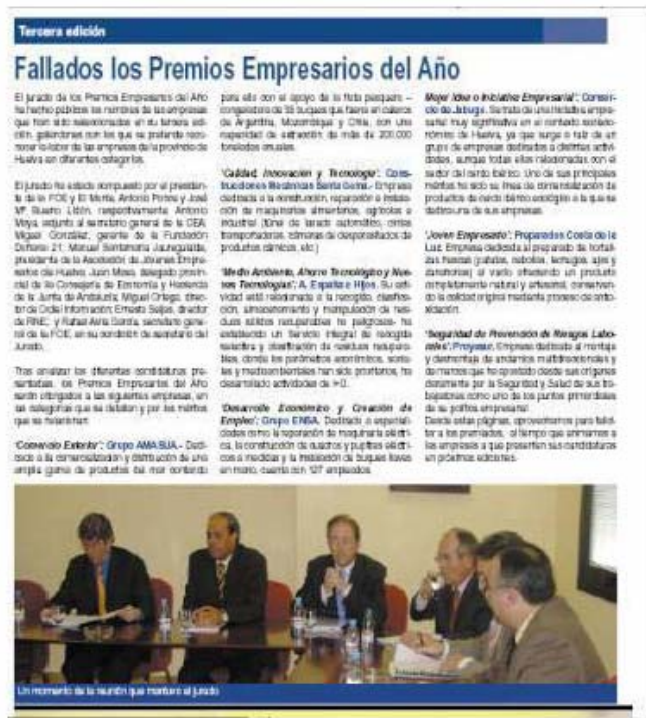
Tercera edición

Fallados los Premios Empresarios del Año

El jurado de los Premios Empresarios del Año ha hecho públicos los nombres de las empresas que han sido seleccionadas en su tercera edición, galardones con los que se pretende reconocer la labor de las empresas de la provincia de Huelva en diferentes categorías.

El jurado ha estado compuesto por el presidente de la FOE y El Monte, Antonio Ponce y José Mª Bueno Lidón, respectivamente Antonio Moya, adjunto al secretario general de la CEA, Miguel González, gerente de la Fundación Doñana 21; Manuel Santamaría Jáuregui, presidente de la Asociación de Jóvenes Empresarios de Huelva; Juan Moso, delegado provincial de la Consejería de Economía y Hacienda de la Junta de Andalucía; Miguel Ortega, director de Odiel Información; Ernesto Salgas, director de RNE; y Rafael Alcía Soriria, secretario general de la FOE, en su condición de secretario del Jurado.

Tras analizar las diferentes candidaturas presentadas, los Premios Empresarios del Año serán otorgados a las siguientes empresas, en las categorías que se detallan y por los méritos que se relacionan:

'Comercio Exterior': Grupo AMASUA.- Dedicada a la comercialización y distribución de una amplia gama de productos del mar contando para ello con el apoyo de la flota pesquera congeladora de 35 buques que faena en caladeros de Argentina, Mozambique y Chile, con una capacidad de extracción de más de 200.000 toneladas anuales.

'Calidad, Innovación y Tecnología': Construcciones Mecánicas Santa Gema.- Empresa dedicada a la construcción, reparación e instalación de maquinarias alimentarias, agrícolas e industrial (túnel de lavado automático, cintas transportadoras, cámaras de desponsalladores de productos cárnicos, etc.)

'Medio Ambiente, Ahorro Tecnológico y Nuevas Tecnologías': A. España e Hijos. Su actividad está relacionada a la recogida, clasificación, almacenamiento y manipulación de residuos sólidos recuperables no peligrosos- ha establecido un Servicio integral de recogida selectiva y clasificación de residuos recuperables, donde los parámetros económicos, sociales y medioambientales han sido prioritarios, ha desarrollado actividades de I+D.

'Desarrollo Económico y Creación de Empleo': Grupo ENSA. Dedicado a especialidades como la reparación de maquinaria eléctrica, la construcción de cuadros y pupitres eléctricos a medida y la instalación de buques llave en mano, cuenta con 127 empleados.

'Mejor Idea o Iniciativa Empresarial': Consorcio de Jabugo. Se trata de una iniciativa empresarial muy significativa en el contexto socioeconómico de Huelva, ya que surge a raíz de un grupo de empresas dedicadas a distintas actividades, aunque todas ellas relacionadas con el sector del cerdo ibérico. Uno de sus principales méritos ha sido su línea de comercialización de productos de cerdo ibérico ecológico a la que se dedica una de sus empresas.

'Joven Empresario': Preparados Costa de la Luz. Empresa dedicada al preparado de hortalizas frescas (patatas, cebollas, lechugas, ajos y zanahorias) al vacío ofreciendo un producto completamente natural y artesanal, conservando la calidad original mediante proceso de antioxidación.

'Seguridad de Prevención de Riesgos Laborales': Proyesur. Empresa dedicada al montaje y desmontaje de andamios multidireccionales y de marcos que ha apostado desde sus orígenes claramente por la Seguridad y Salud de sus trabajadores como uno de los puntos primordiales de su política empresarial.

Desde estas páginas, aprovechamos para felicitar a los premiados, al tiempo que animamos a las empresas a que presenten sus candidaturas en próximas ediciones.

Un momento de la reunión que mantuvo el jurado